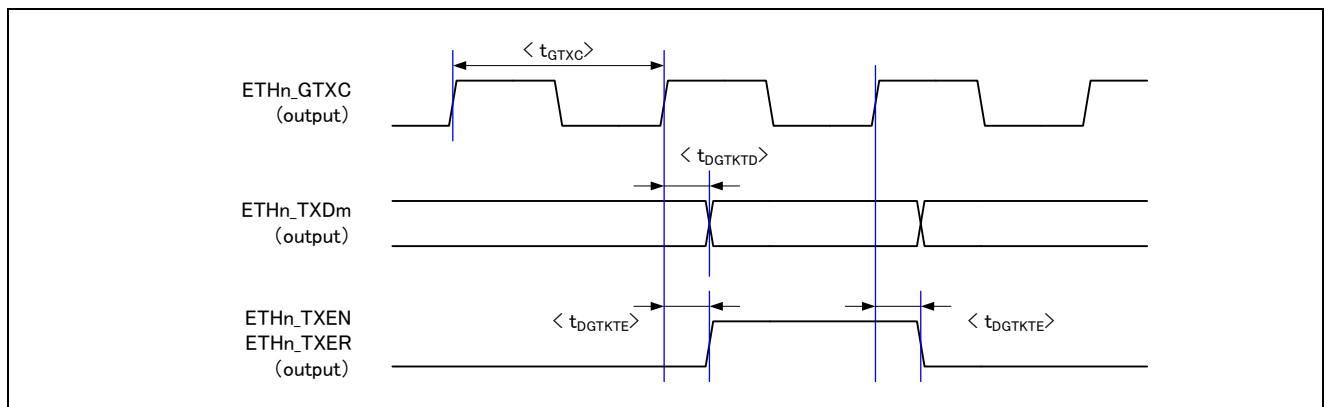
$\langle$ $t_{GTXC}$ $\rangle$

ETHn_GTXC
(output)

$\langle$ $t_{DGTKTD}$ $\rangle$

ETHn_TXDm
(output)

ETHn_TXEN
ETHn_TXER
(output)

$\langle$ $t_{DGTKTE}$ $\rangle$

$\langle$ $t_{DGTKTE}$ $\rangle$